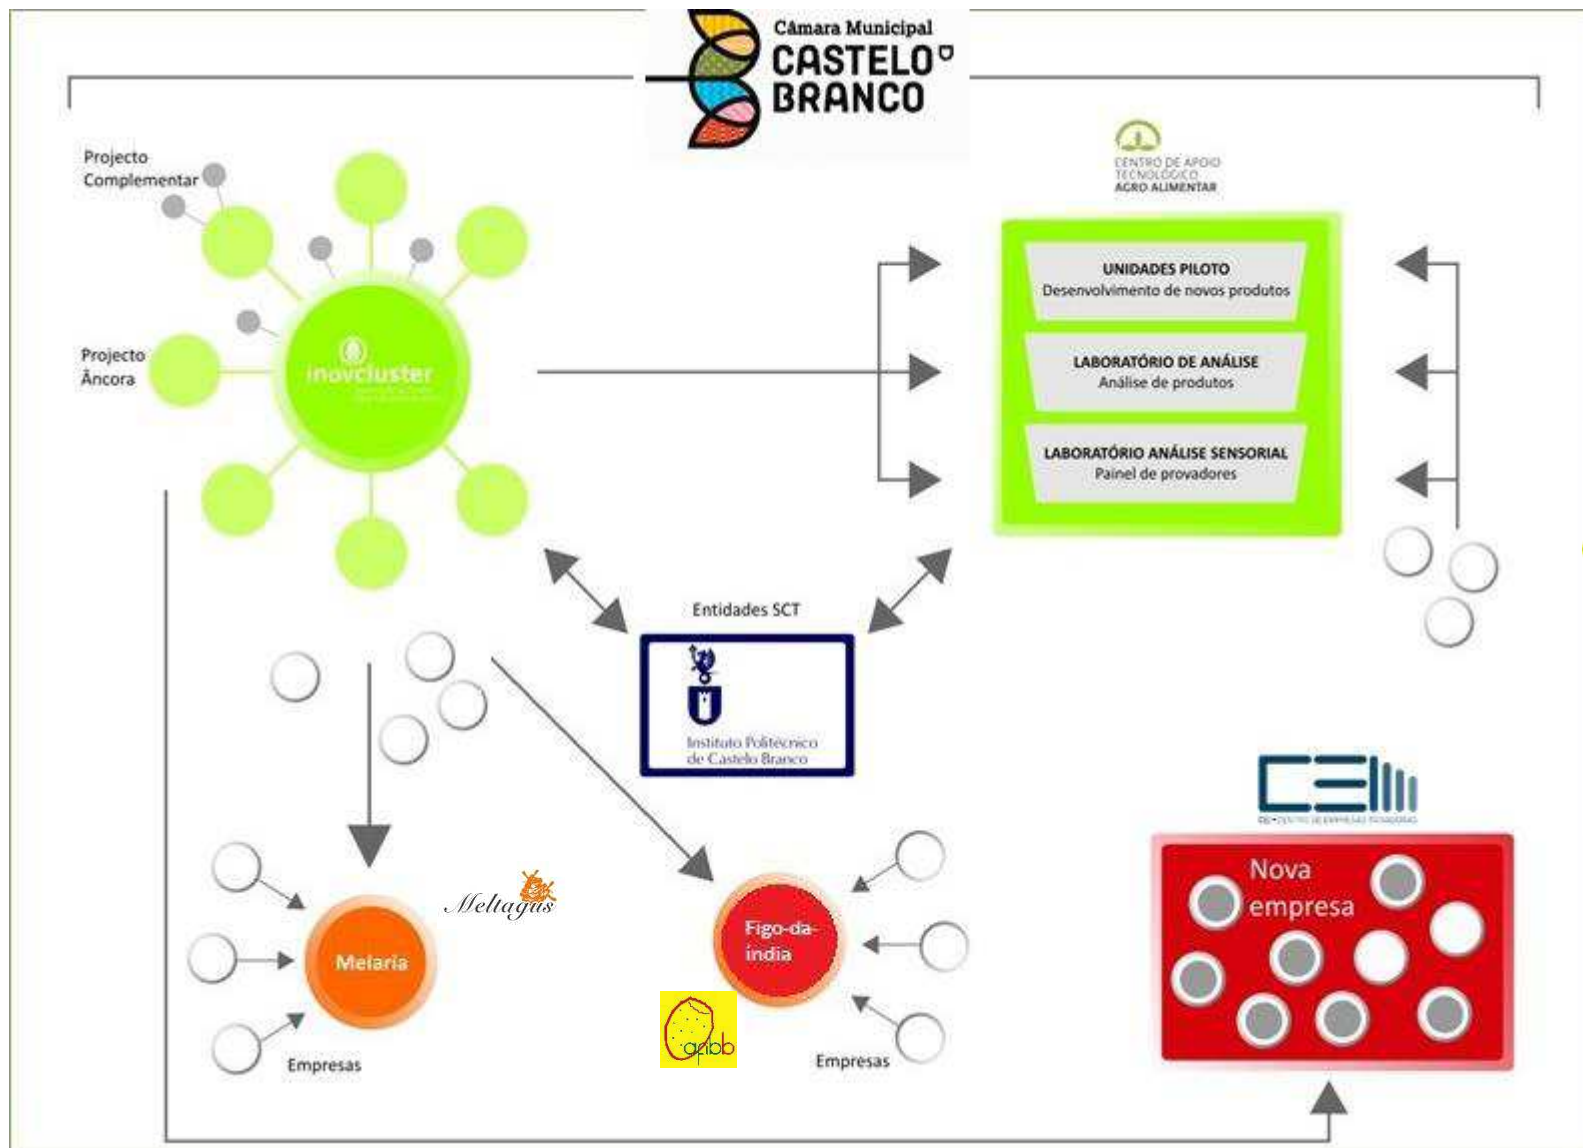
Câmara Municipal
CASTELO BRANCO

CENTRO DE APOIO TECNOLÓGICO AGRO ALIMENTAR

Projecto Complementar

Projecto Âncora

inovcluster

UNIDADES PILOTO
Desenvolvimento de novos produtos

LABORATÓRIO DE ANÁLISE
Análise de produtos

LABORATÓRIO ANÁLISE SENSORIAL
Painel de provadores

Entidades SCT

Instituto Politécnico de Castelo Branco

CEI

Nova empresa

Meltagus

Melaria

Empresas

Figo-da-índia

apbb

Empresas